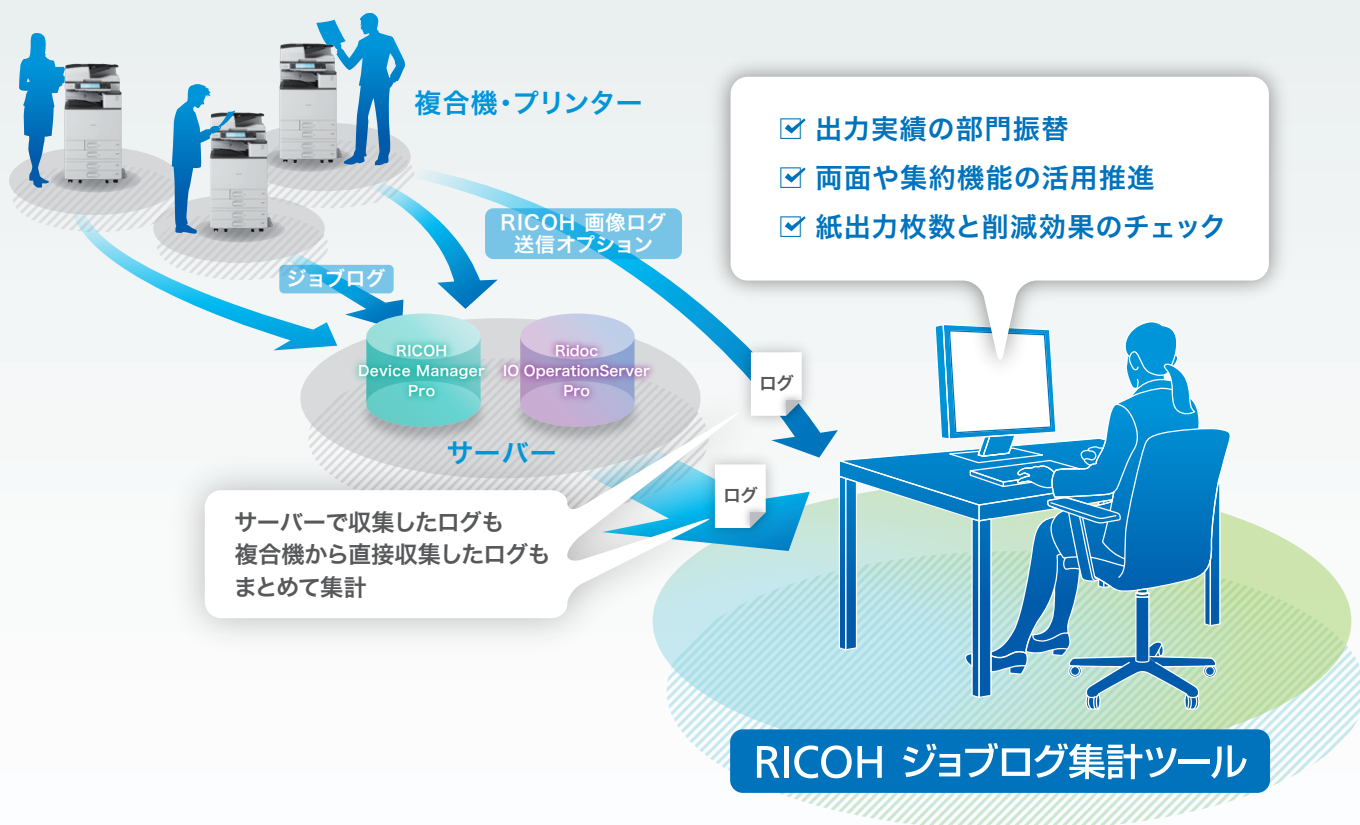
複合機・プリンター

出力実績の部門振替
両面や集約機能の活用推進
紙出力枚数と削減効果のチェック

RICOH 画像ログ送信オプション

ジョブログ

RICOH Device Manager Pro

Ridoc IO OperationServer Pro

ログ

サーバー

ログ

サーバーで収集したログも
複合機から直接収集したログも
まとめて集計

RICOH ジョブログ集計ツール